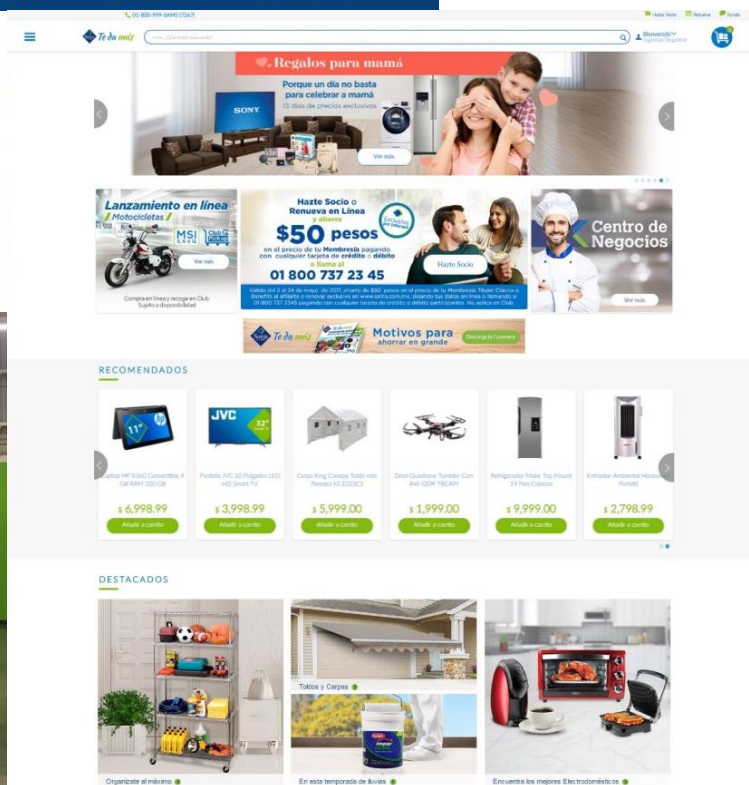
01-800-999-SAMS (7267)

Hazte Socio Renueva Ayuda

Te da más

¿Qué estás buscando?

Bienvenido Ingresar / Registrar

Regalos para mamá

Porque un día no basta para celebrar a mamá

15 días de precios exclusivos

SONY

Ver más

Lanzamiento en línea

Motocicletas

MSI

Club Pickup

Ver más

Compra en línea y recoge en Club. Sujeto a disponibilidad

Hazte Socio o Renueva en Línea y ahorra

$50 pesos

en el precio de tu Membresía pagando con cualquier tarjeta de crédito o débito

o llama al

01 800 737 23 45

Hazte Socio

Válido del 2 al 24 de mayo de 2017, ahorro de $50 pesos en el precio de tu Membresía Titular Clásica o Benefits al afiliarte o renovar exclusivo en www.sams.com.mx, dejando tus datos en línea o llamando al 01 800 737 2345 pagando con cualquier tarjeta de crédito o débito participantes. No aplica en Club.

Centro de Negocios

Ver más

Te da más

Motivos para ahorrar en grande

Descarga la Cuponera

RECOMENDADOS

Laptop HP X360 Convertible 4 GB RAM 500 GB

$ 6,998.99

Añadir a carrito

JVC

32"

Pantalla JVC 32 Pulgadas LED HD Smart TV

$ 3,998.99

Añadir a carrito

Carpa King Canopy Toldo más Paredes KC1010CS

$ 5,999.00

Añadir a carrito

Dron Quadrone Tumbler Cam AW-QDR-TRCAM

$ 1,999.00

Añadir a carrito

Refrigerador Mabe Top Mount 19 Pies Cúbicos

$ 9,999.00

Añadir a carrito

Enfriador Ambiental Honeywell Portátil

$ 2,798.99

Añadir a carrito

DESTACADOS

Toldos y Carpas

Organízate al máximo

En esta temporada de lluvias

Encuentra los mejores Electrodomésticos